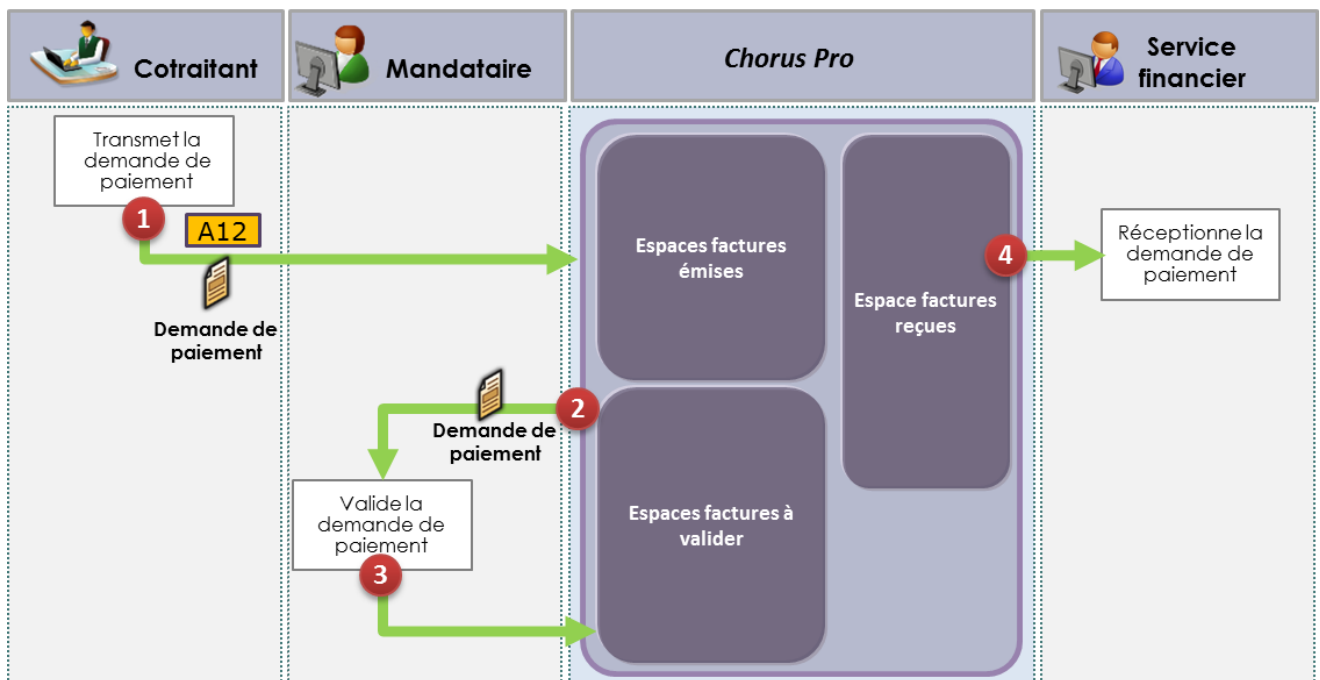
Cotraitant

Mandataire

Chorus Pro

Service financier

Transmet la demande de paiement

1

A12

Demande de paiement

Espaces factures émises

Espace factures reçues

4

Réceptionne la demande de paiement

2

Demande de paiement

Valide la demande de paiement

3

Espaces factures à valider